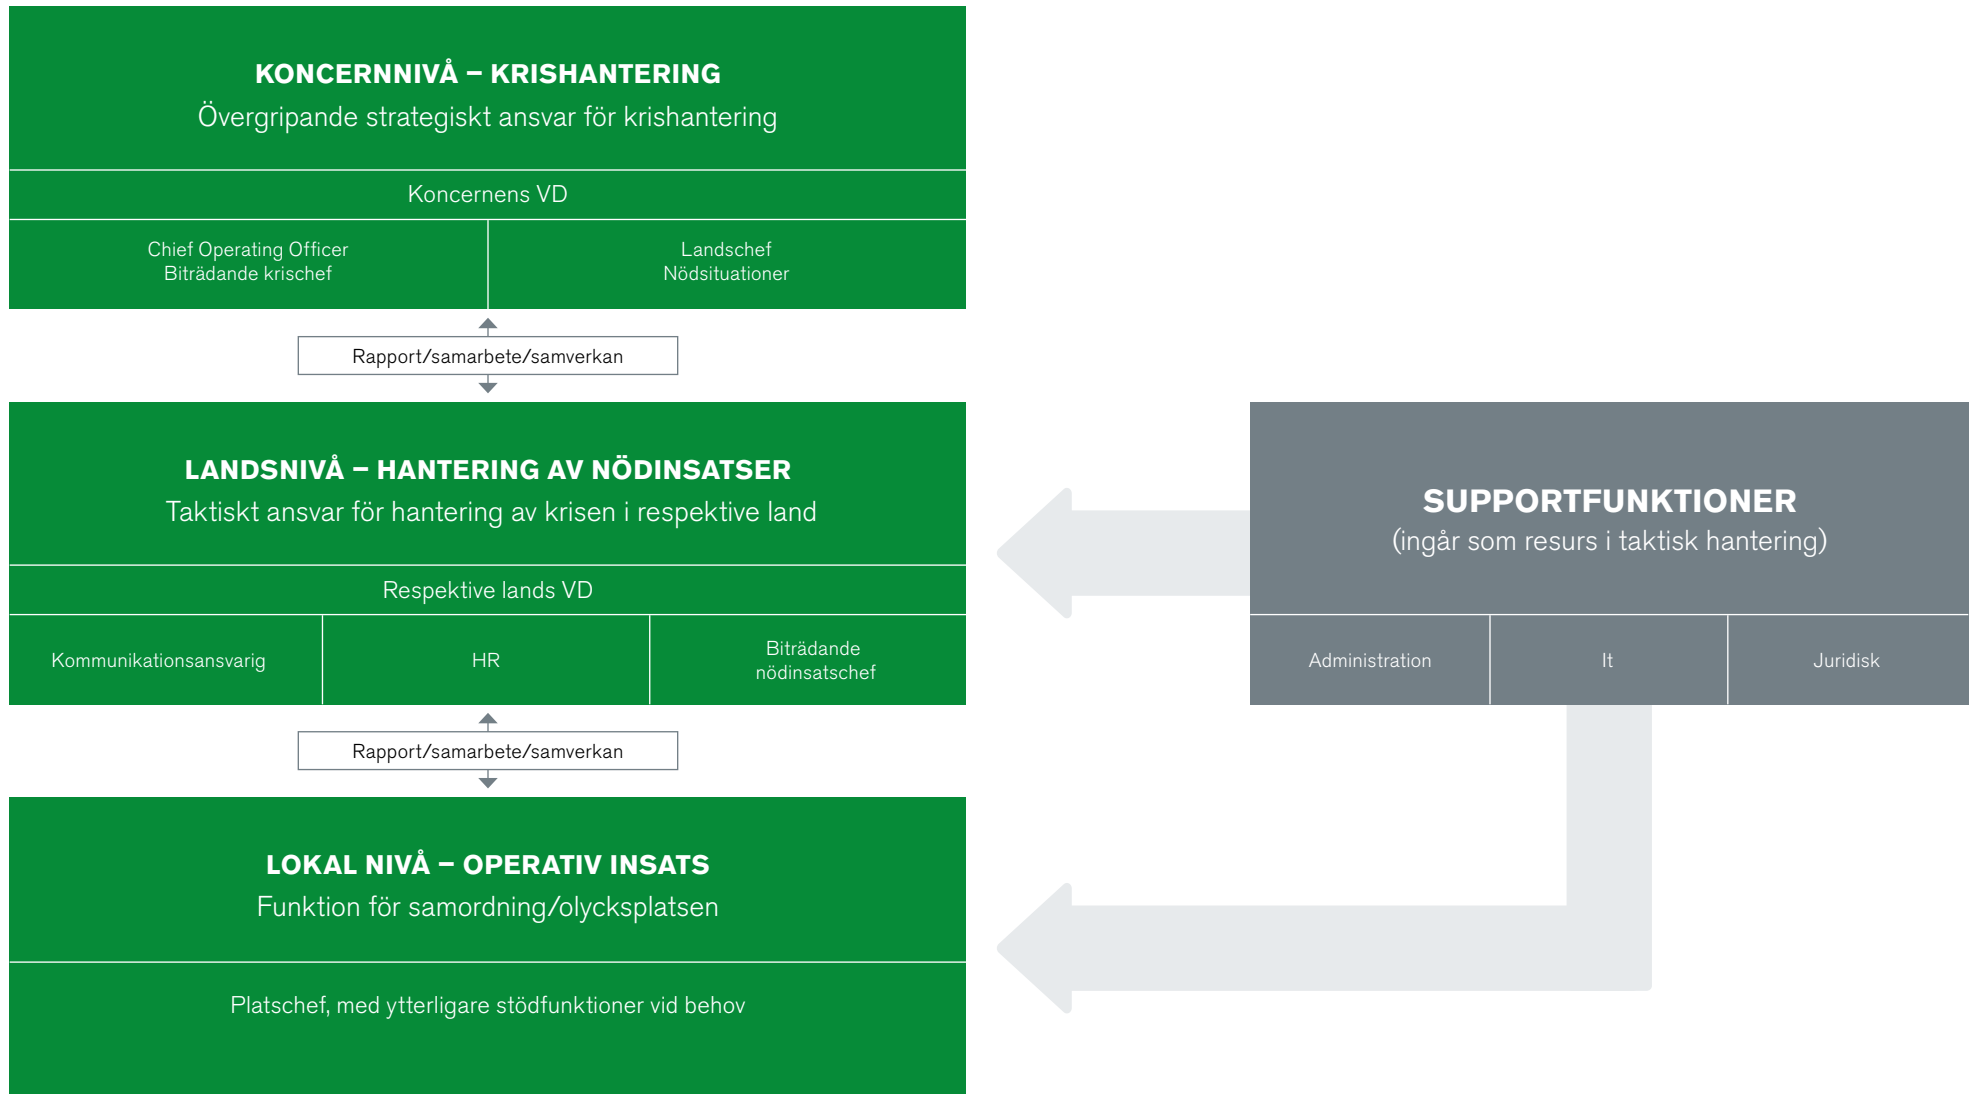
KONCERNNIVÅ – KRISHANTERING
Övergripande strategiskt ansvar för krishantering

Koncernens VD

Chief Operating Officer
Biträdande krischef

Landschef
Nödsituationer

Rapport/samarbete/samverkan

LANDSNIVÅ – HANTERING AV NÖDINSATSER
Taktiskt ansvar för hantering av krisen i respektive land

Respektive lands VD

Kommunikationsansvarig

HR

Biträdande
nödinsatschef

Rapport/samarbete/samverkan

LOKAL NIVÅ – OPERATIV INSATS
Funktion för samordning/olycksplatsen

Platschef, med ytterligare stödfunktioner vid behov

SUPPORTFUNKTIONER
(ingår som resurs i taktisk hantering)

Administration

It

Juridisk